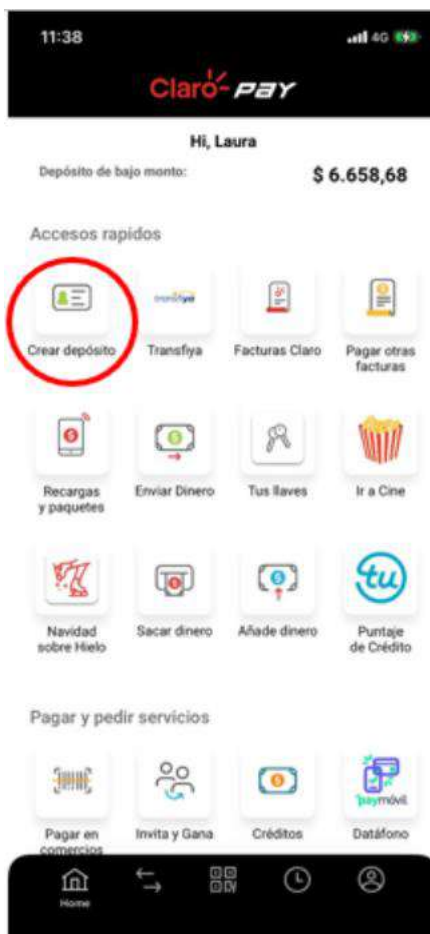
11:38

4G

Claro- PAY

Hi, Laura

Depósito de bajo monto:

$ 6.658,68

Accesos rapidos

Crear depósito

transfiya

Transfiya

Facturas Claro

Pagar otras facturas

Recargas y paquetes

Enviar Dinero

Tus llaves

Ir a Cine

Navidad sobre Hielo

Sacar dinero

Añade dinero

tu

Puntaje de Crédito

Pagar y pedir servicios

Pagar en comercios

Invita y Gana

Créditos

paymóvil

Datáfono

Home